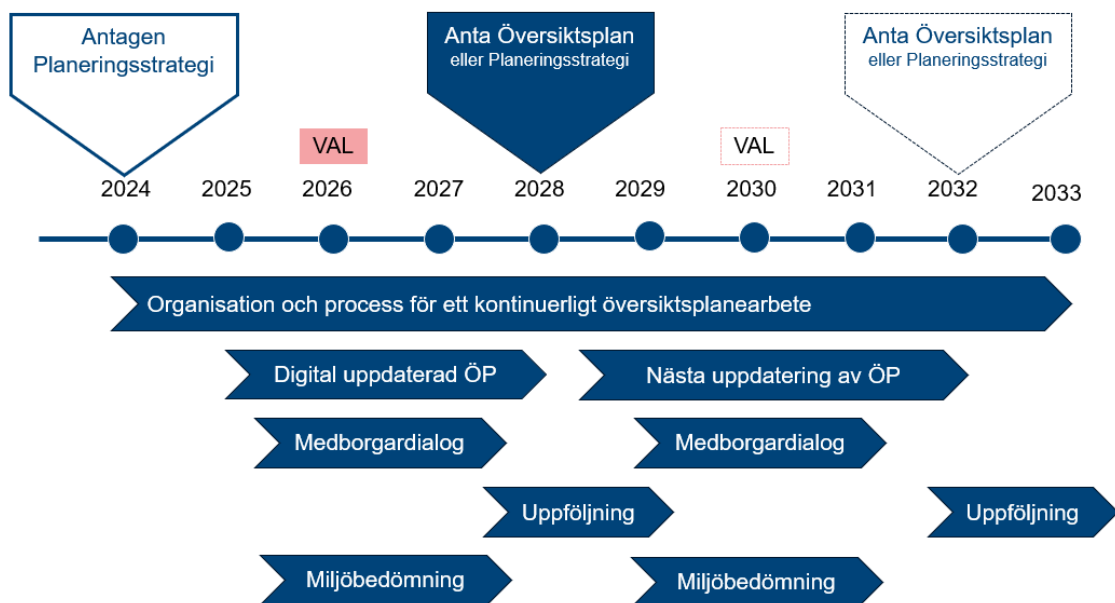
Antagen Planeringsstrategi

Anta Översiktsplan
eller Planeringsstrategi

Anta Översiktsplan
eller Planeringsstrategi

VAL

VAL

2024 2025 2026 2027 2028 2029 2030 2031 2032 2033

Organisation och process för ett kontinuerligt översiktsplanearbete

Digital uppdaterad ÖP

Nästa uppdatering av ÖP

Medborgardialog

Medborgardialog

Uppföljning

Uppföljning

Miljöbedömning

Miljöbedömning